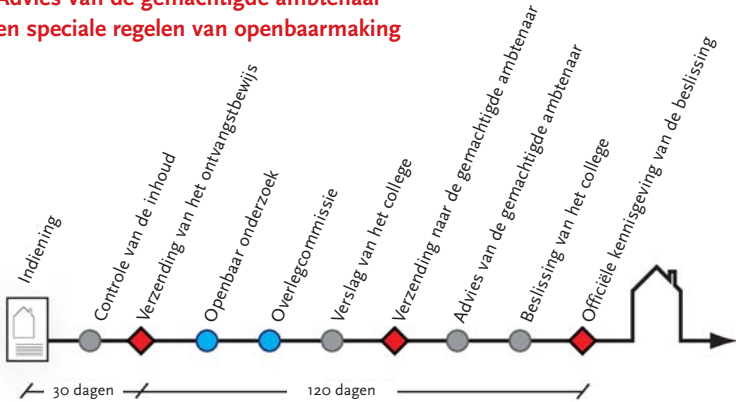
Advies van de gemachtigde ambtenaar
en speciale regelen van openbaarmaking

Indiening
Controle van de inhoud
Verzending van het ontvangstbewijs
Openbaar onderzoek
Overlegcommissie
Verslag van het college
Verzending naar de gemachtigde ambtenaar
Advies van de gemachtigde ambtenaar
Beslissing van het college
Officiële kennisgeving van de beslissing

30 dagen
120 dagen